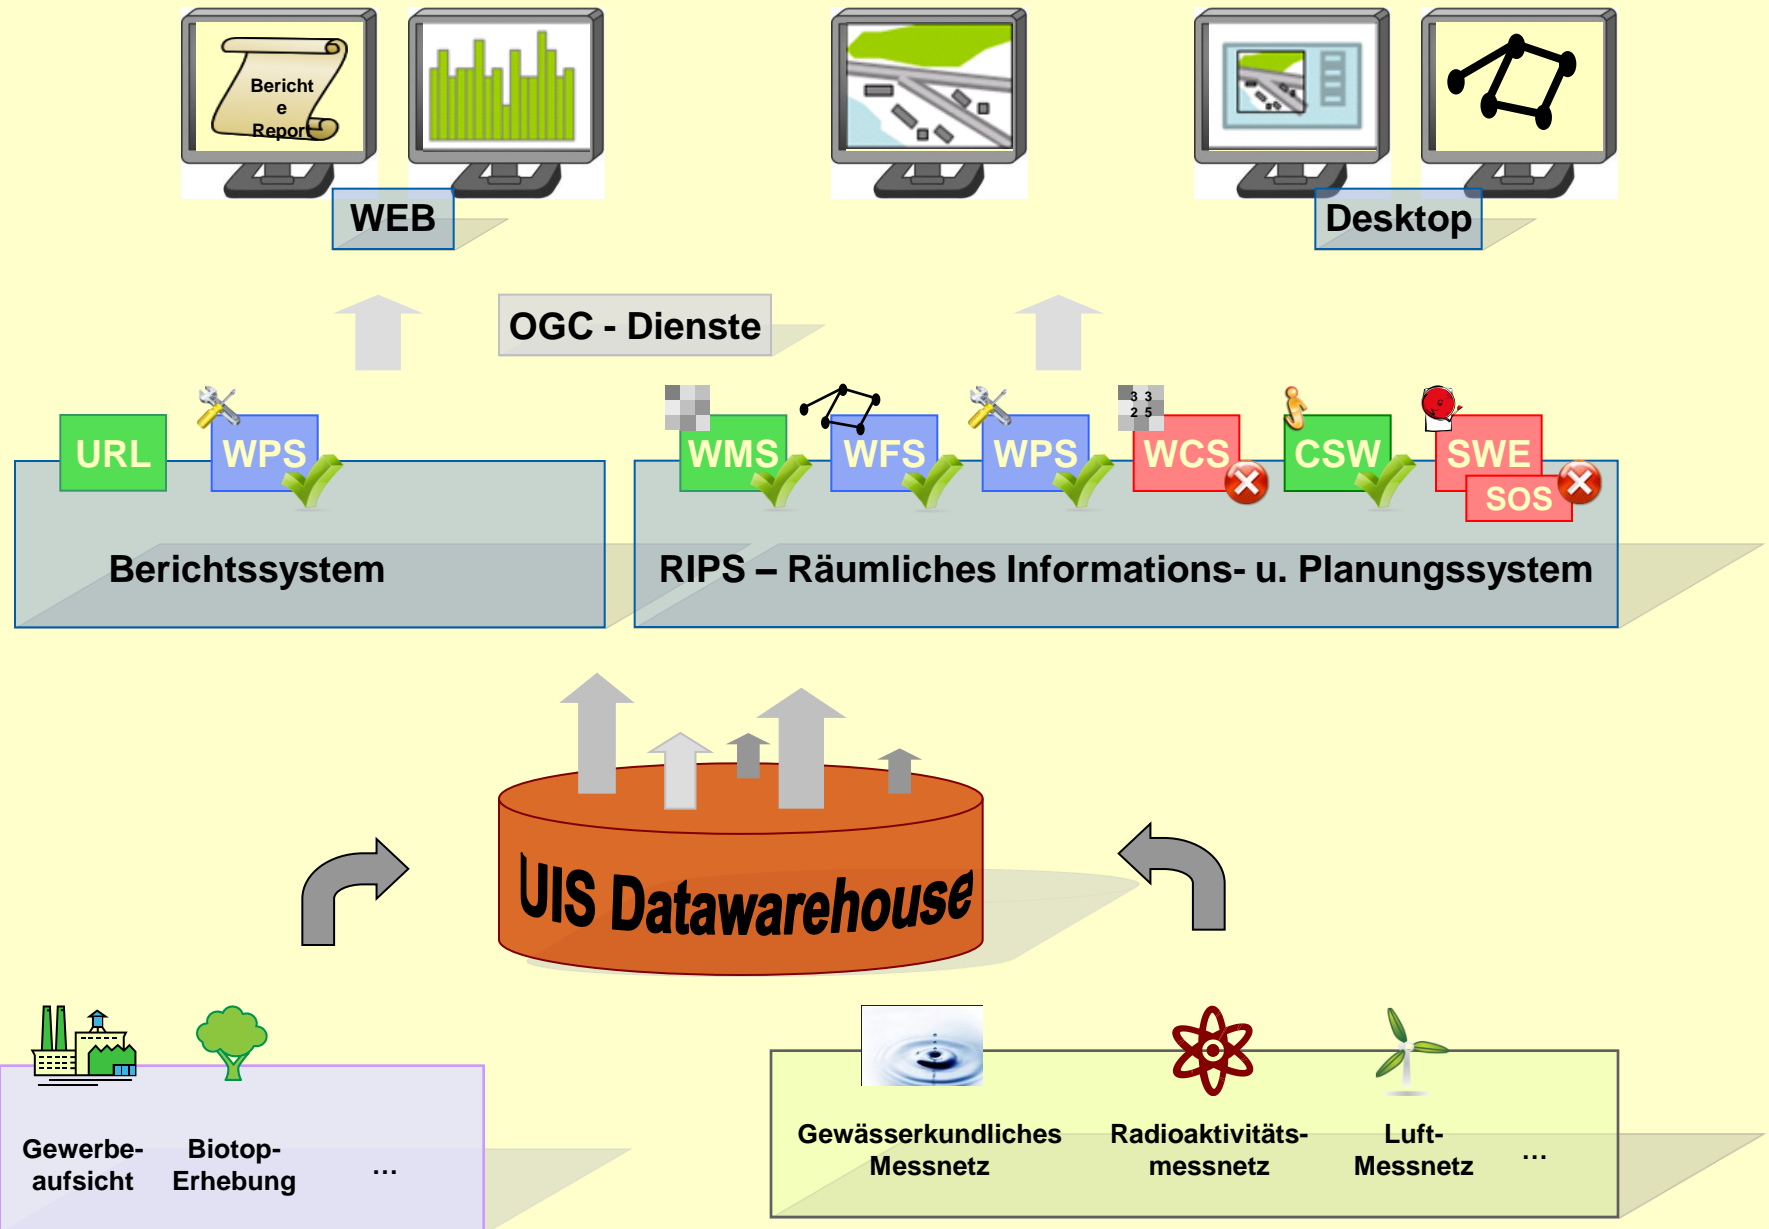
Bericht e Report

WEB

Desktop

OGC - Dienste

URL

WPS

Berichtssystem

WMS

WFS

WPS

3 3
2 5

WCS

CSW

SWE

SOS

RIPS – Räumliches Informations- u. Planungssystem

UIS Datawarehouse

Gewerbe-aufsicht

Biotop-Erhebung

...

Gewässerkundliches Messnetz

Radioaktivitäts-messnetz

Luft-Messnetz

...